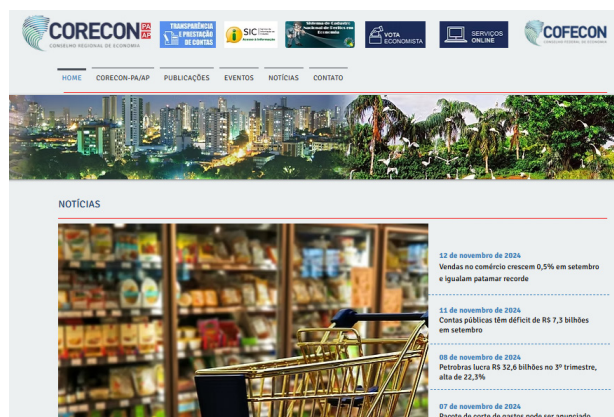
CORECON PA AP
CONSELHO REGIONAL DE ECONOMIA

TRANSPARÊNCIA E PRESTAÇÃO DE CONTAS

SIC

Sistema de Cadastro Nacional de Perito em Economia

VOTA ECONOMISTA

SERVIÇOS ONLINE

COFECON
CONSELHO FEDERAL DE ECONOMIA

HOME
CORECON-PA/AP
PUBLICAÇÕES
EVENTOS
NOTÍCIAS
CONTATO

NOTÍCIAS

12 de novembro de 2024
Vendas no comércio crescem 0,5% em setembro e igualam patamar recorde

11 de novembro de 2024
Contas públicas têm déficit de R$ 7,3 bilhões em setembro

08 de novembro de 2024
Petrobras lucra R$ 32,6 bilhões no 3º trimestre, alta de 22,3%

07 de novembro de 2024
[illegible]